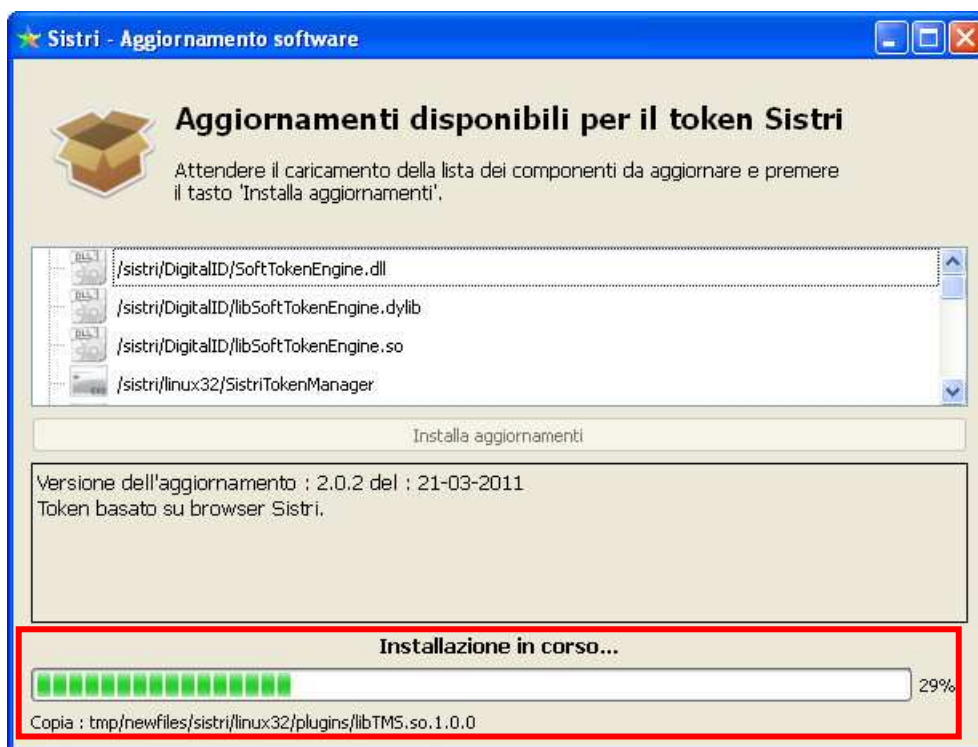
Sistri - Aggiornamento software

Aggiornamenti disponibili per il token Sistri

Attendere il caricamento della lista dei componenti da aggiornare e premere il tasto 'Installa aggiornamenti'.

DLL /sistri/DigitalID/SoftTokenEngine.dll
DLL /sistri/DigitalID/libSoftTokenEngine.dylib
DLL /sistri/DigitalID/libSoftTokenEngine.so
/sistri/linux32/SistriTokenManager

Installa aggiornamenti

Versione dell'aggiornamento : 2.0.2 del : 21-03-2011
Token basato su browser Sistri.

Installazione in corso...

29%

Copia : tmp/newfiles/sistri/linux32/plugins/libTMS.so.1.0.0